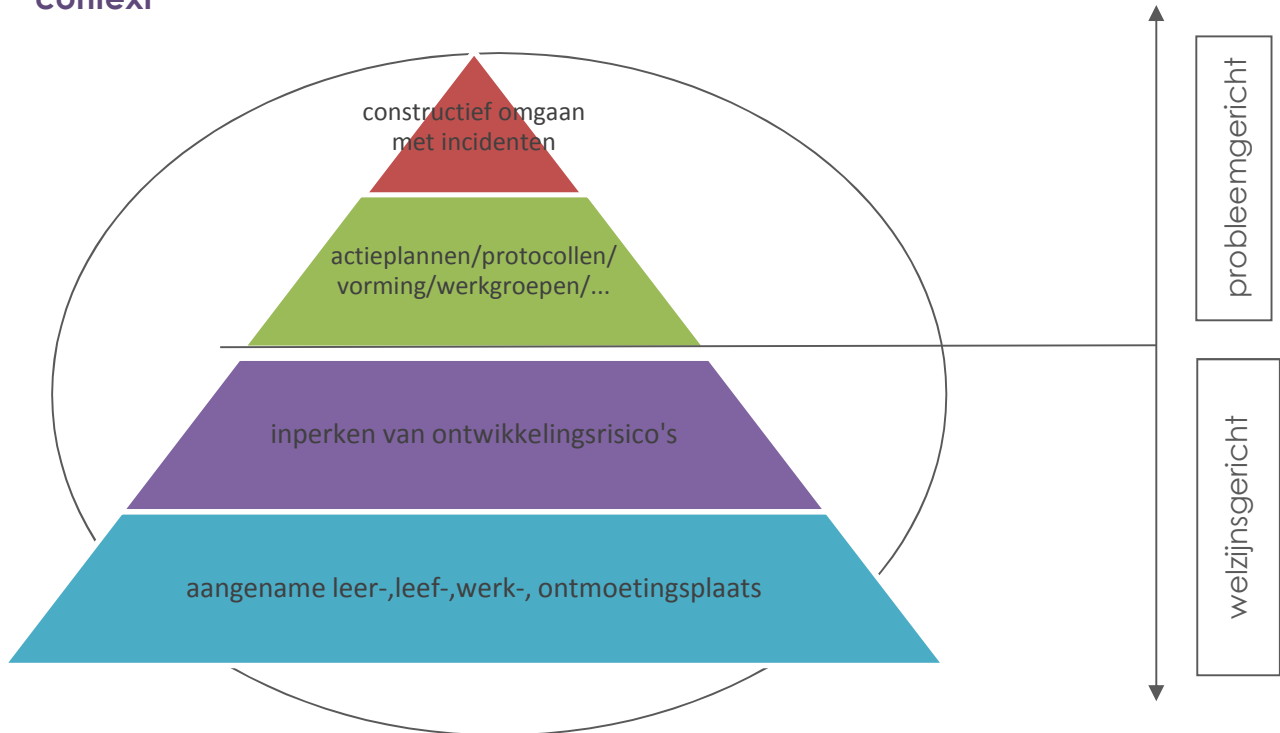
context

constructief omgaan met incidenten

actieplannen/protocollen/ vorming/werkgroepen/...

inperken van ontwikkelingsrisico's

aangename leer-,leef-,werk-, ontmoetingsplaats

probleemgericht

welzijnsgericht